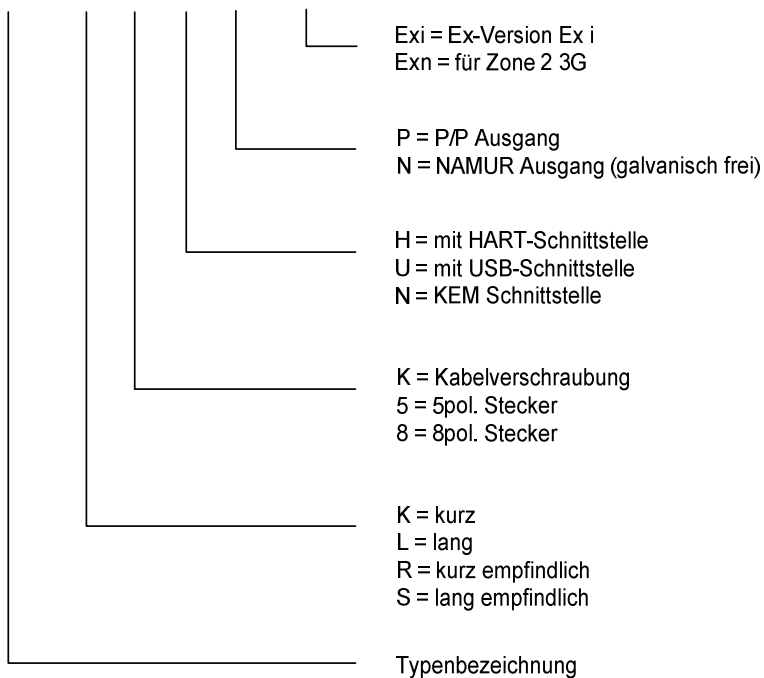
Exi = Ex-Version Ex i
Exn = für Zone 2 3G

P = P/P Ausgang
N = NAMUR Ausgang (galvanisch frei)

H = mit HART-Schnittstelle
U = mit USB-Schnittstelle
N = KEM Schnittstelle

K = Kabelverschraubung
5 = 5pol. Stecker
8 = 8pol. Stecker

K = kurz
L = lang
R = kurz empfindlich
S = lang empfindlich

Typenbezeichnung